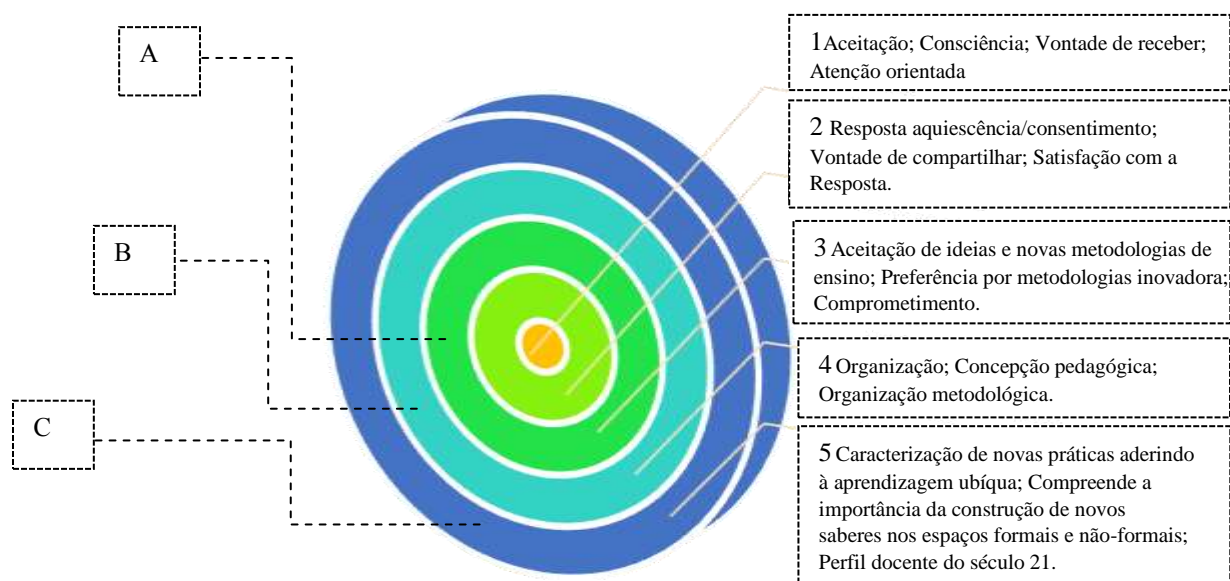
A

B

C

1 Aceitação; Consciência; Vontade de receber; Atenção orientada

2 Resposta aquiescência/consentimento; Vontade de compartilhar; Satisfação com a Resposta.

3 Aceitação de ideias e novas metodologias de ensino; Preferência por metodologias inovadora; Comprometimento.

4 Organização; Concepção pedagógica; Organização metodológica.

5 Caracterização de novas práticas aderindo à aprendizagem ubíqua; Compreende a importância da construção de novos saberes nos espaços formais e não-formais; Perfil docente do século 21.